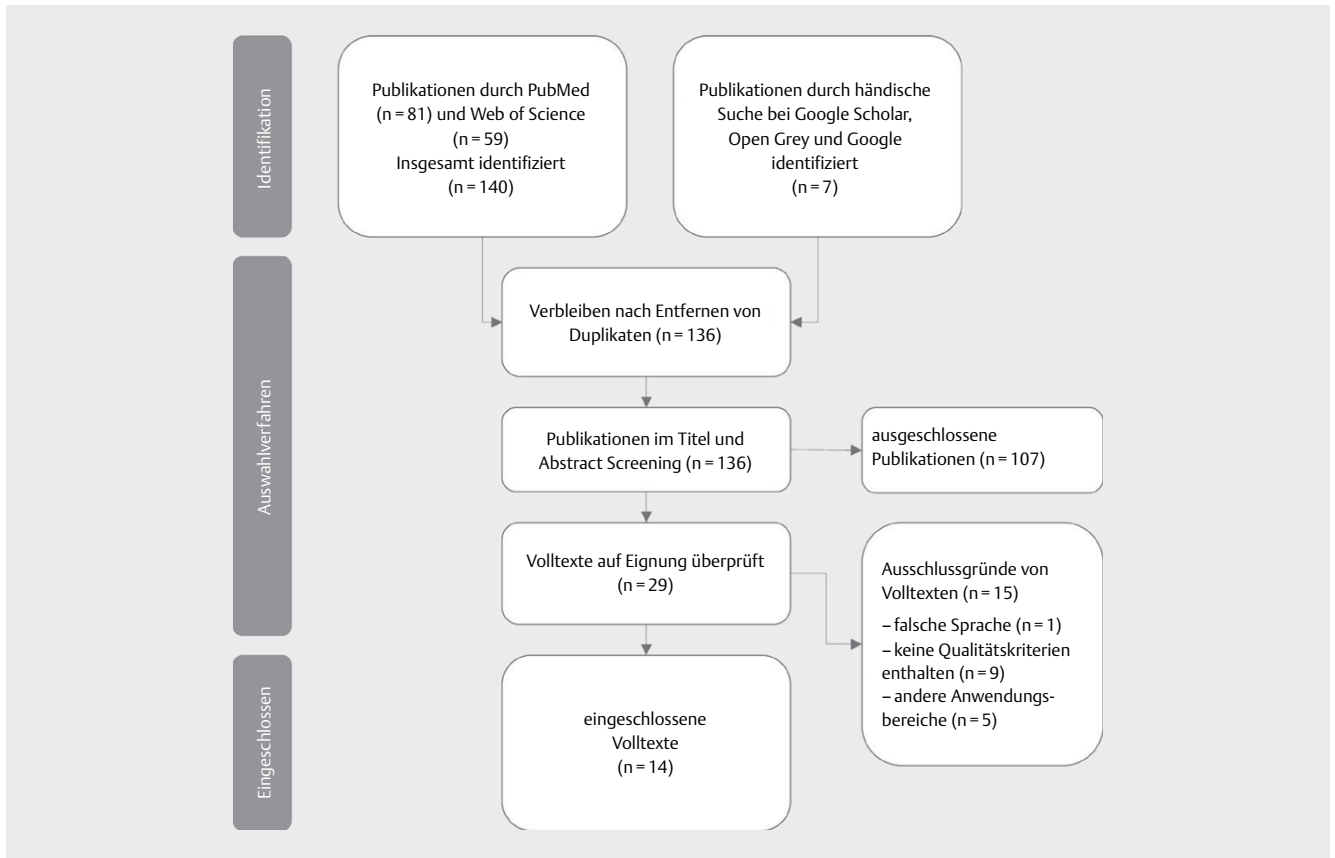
Identifikation

Publikationen durch PubMed (n = 81) und Web of Science (n = 59)
Insgesamt identifiziert (n = 140)

Publikationen durch händische Suche bei Google Scholar, Open Grey und Google identifiziert (n = 7)

Auswahlverfahren

Verbleiben nach Entfernen von Duplikaten (n = 136)

Publikationen im Titel und Abstract Screening (n = 136)

ausgeschlossene Publikationen (n = 107)

Volltexte auf Eignung überprüft (n = 29)

Ausschlussgründe von Volltexten (n = 15)
– falsche Sprache (n = 1)
– keine Qualitätskriterien enthalten (n = 9)
– andere Anwendungsbereiche (n = 5)

Eingeschlossen

eingeschlossene Volltexte (n = 14)